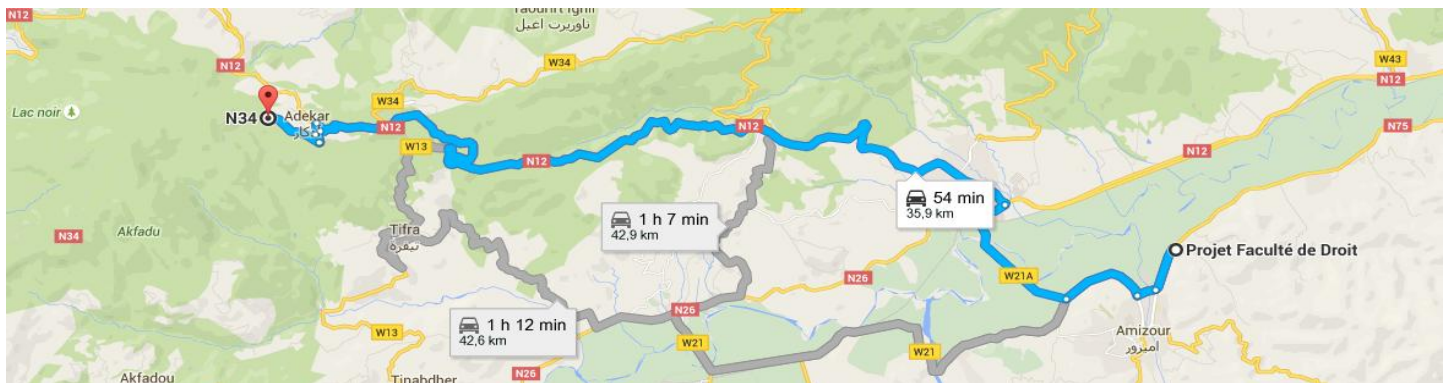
N12
Taourirt Ighil
تاوريرت اغيل
W34
W43
N12
Lac noir
N34
Adekar
أدكار
W34
N12
N12
N12
N75
W13
N12
N12
54 min
35,9 km
1 h 7 min
42,9 km
N34
Akfadu
Tifra
تيفرة
Projet Faculté de Droit
W21A
N26
N26
1 h 12 min
42,6 km
W13
N26
W21
W21
Amizour
اميزور
Akfadou
Tinabdher
N26